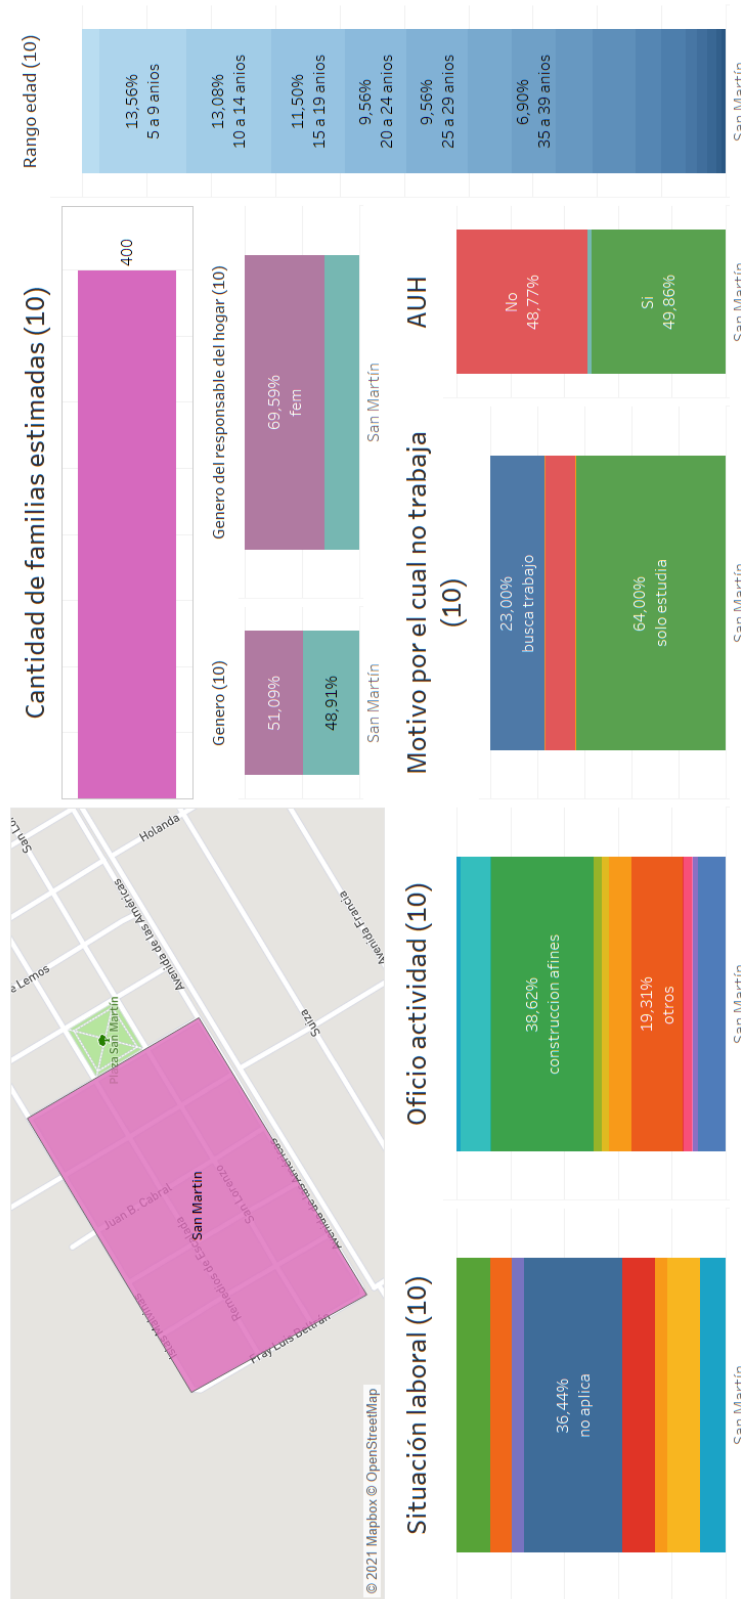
Rango edad (10)

13,56%
5 a 9 anios

13,08%
10 a 14 anios

11,50%
15 a 19 anios

9,56%
20 a 24 anios

9,56%
25 a 29 anios

6,90%
35 a 39 anios

San Martín

Cantidad de familias estimadas (10)

400

Genero del responsable del hogar (10)

69,59%
fem

San Martín

Genero (10)

51,09%

48,91%

San Martín

AUH

No
48,77%

Si
49,86%

San Martín

Motivo por el cual no trabaja (10)

23,00%
busca trabajo

64,00%
solo estudia

San Martín

San Martín
Holanda
Lemos
Avenida de las Americas
Plaza San Martín
Suiza
Avenida Francia
Juan B. Cabral
San Martín
San Lorenzo
Remedios de Escalada
Avenida de las Americas
Fray Luis Beltrán
Islas Malvinas

© 2021 Mapbox © OpenStreetMap

Oficio actividad (10)

38,62%
construccion afines

19,31%
otros

San Martín

Situación laboral (10)

36,44%
no aplica

San Martín